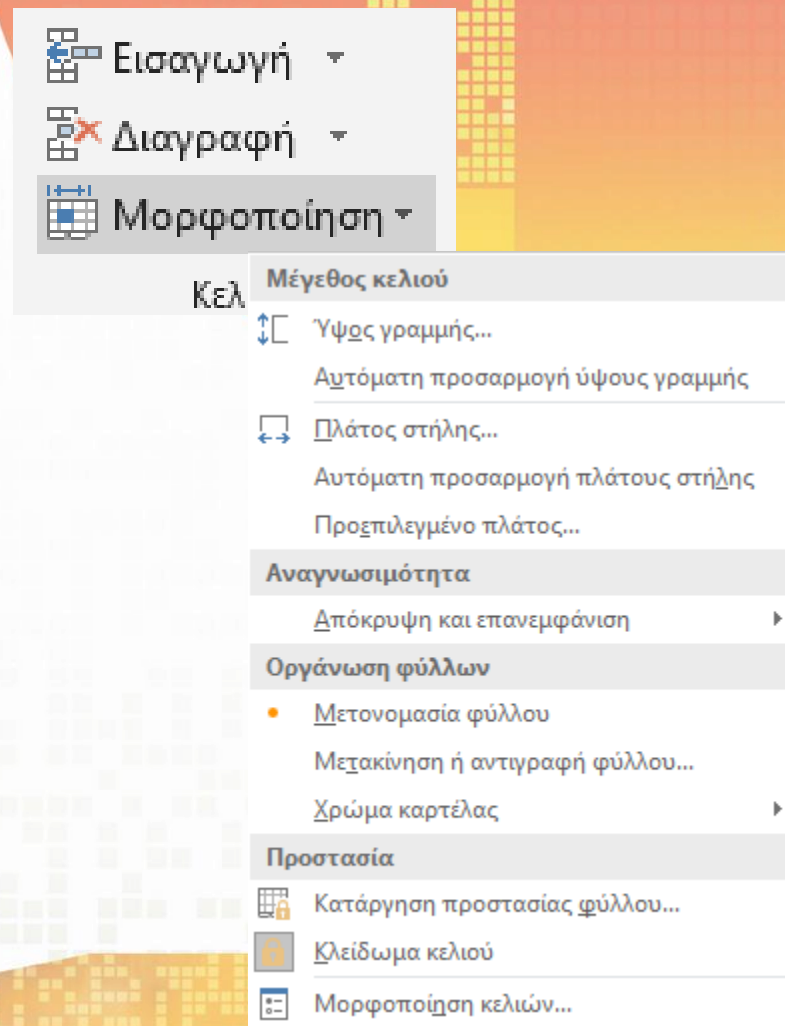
Εισαγωγή
Διαγραφή
Μορφοποίηση
Κελ

Μέγεθος κελιού
Ύψος γραμμής...
Αυτόματη προσαρμογή ύψους γραμμής
Πλάτος στήλης...
Αυτόματη προσαρμογή πλάτους στήλης
Προεπιλεγμένο πλάτος...
Αναγνωσιμότητα
Απόκρυψη και επανεμφάνιση
Οργάνωση φύλλων
Μετονομασία φύλλου
Μετακίνηση ή αντιγραφή φύλλου...
Χρώμα καρτέλας
Προστασία
Κατάργηση προστασίας φύλλου...
Κλείδωμα κελιού
Μορφοποίηση κελιών...